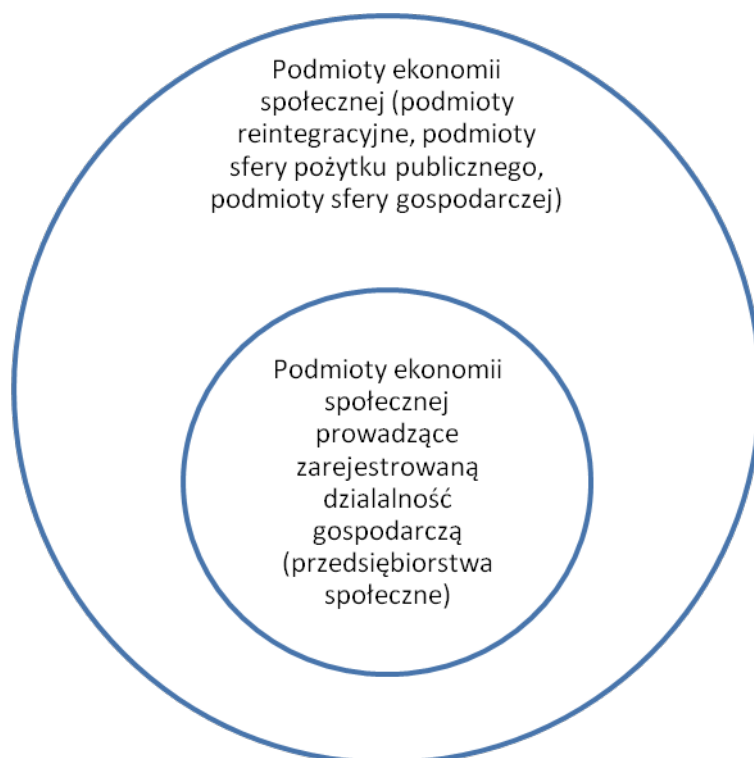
Podmioty ekonomii społecznej (podmioty reintegracyjne, podmioty sfery pożytku publicznego, podmioty sfery gospodarczej)

Podmioty ekonomii społecznej prowadzące zarejestrowaną dzialalność gospodarczą (przedsiębiorstwa społeczne)